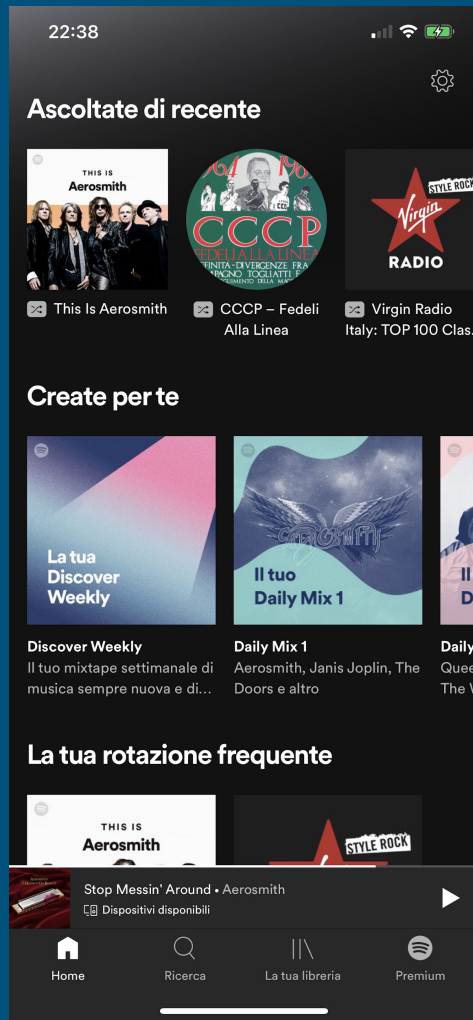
22:38

Ascoltate di recente

THIS IS
Aerosmith

1964 1985
CCCP
FEDELI ALLA LINEA
AFFINITÀ - DIVERGENZE FRA IL COMPAGNO TOGLIATTI E NOI
DEL CONSEGUIMENTO DELLA MAGGIORE ETÀ

STYLE ROCK
Virgin
RADIO

This Is Aerosmith
CCCP – Fedeli Alla Linea
Virgin Radio Italy: TOP 100 Clas...

Create per te

La tua Discover Weekly

Il tuo Daily Mix 1

Discover Weekly
Il tuo mixtape settimanale di musica sempre nuova e di...

Daily Mix 1
Aerosmith, Janis Joplin, The Doors e altro

Daily
Quee
The W

La tua rotazione frequente

THIS IS
Aerosmith

STYLE ROCK

Stop Messin' Around • Aerosmith
Dispositivi disponibili

Home
Ricerca
La tua libreria
Premium